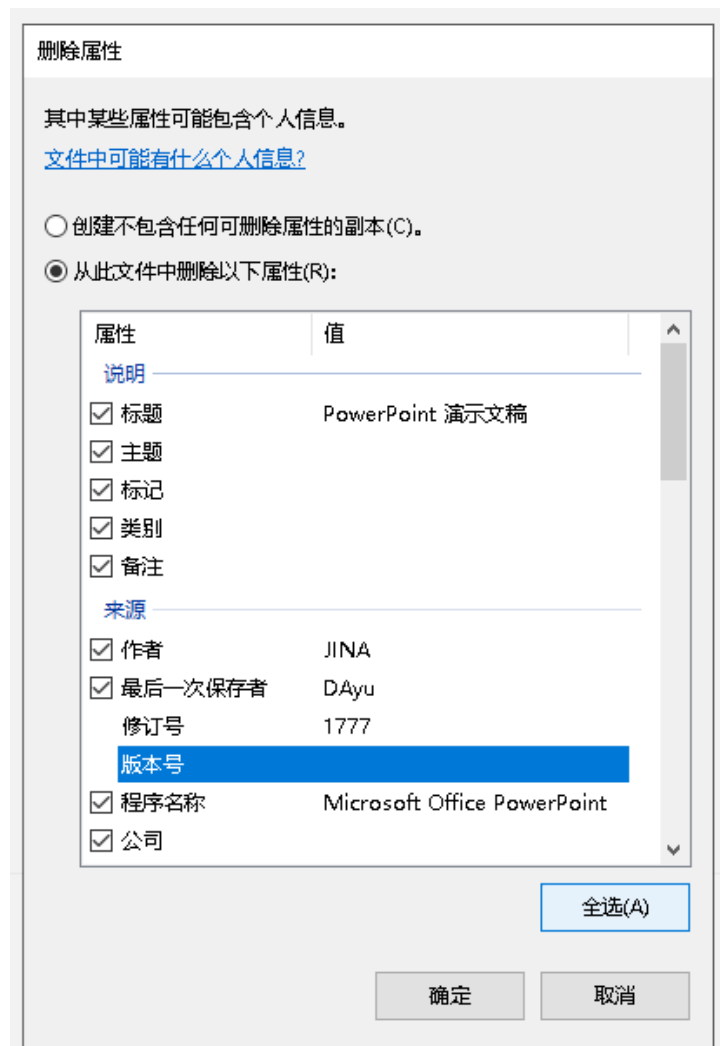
删除属性

其中某些属性可能包含个人信息。

文件中可能有什么个人信息?

○ 创建不包含任何可删除属性的副本(C)。

◉ 从此文件中删除以下属性(R):

| 属性 | 值 |
|---|---|
| 说明 | |
| ☑ 标题 | PowerPoint 演示文稿 |
| ☑ 主题 | |
| ☑ 标记 | |
| ☑ 类别 | |
| ☑ 备注 | |
| 来源 | |
| ☑ 作者 | JINA |
| ☑ 最后一次保存者 | DAyu |
| 修订号 | 1777 |
| 版本号 | |
| ☑ 程序名称 | Microsoft Office PowerPoint |
| ☑ 公司 | |

全选(A)

确定 取消